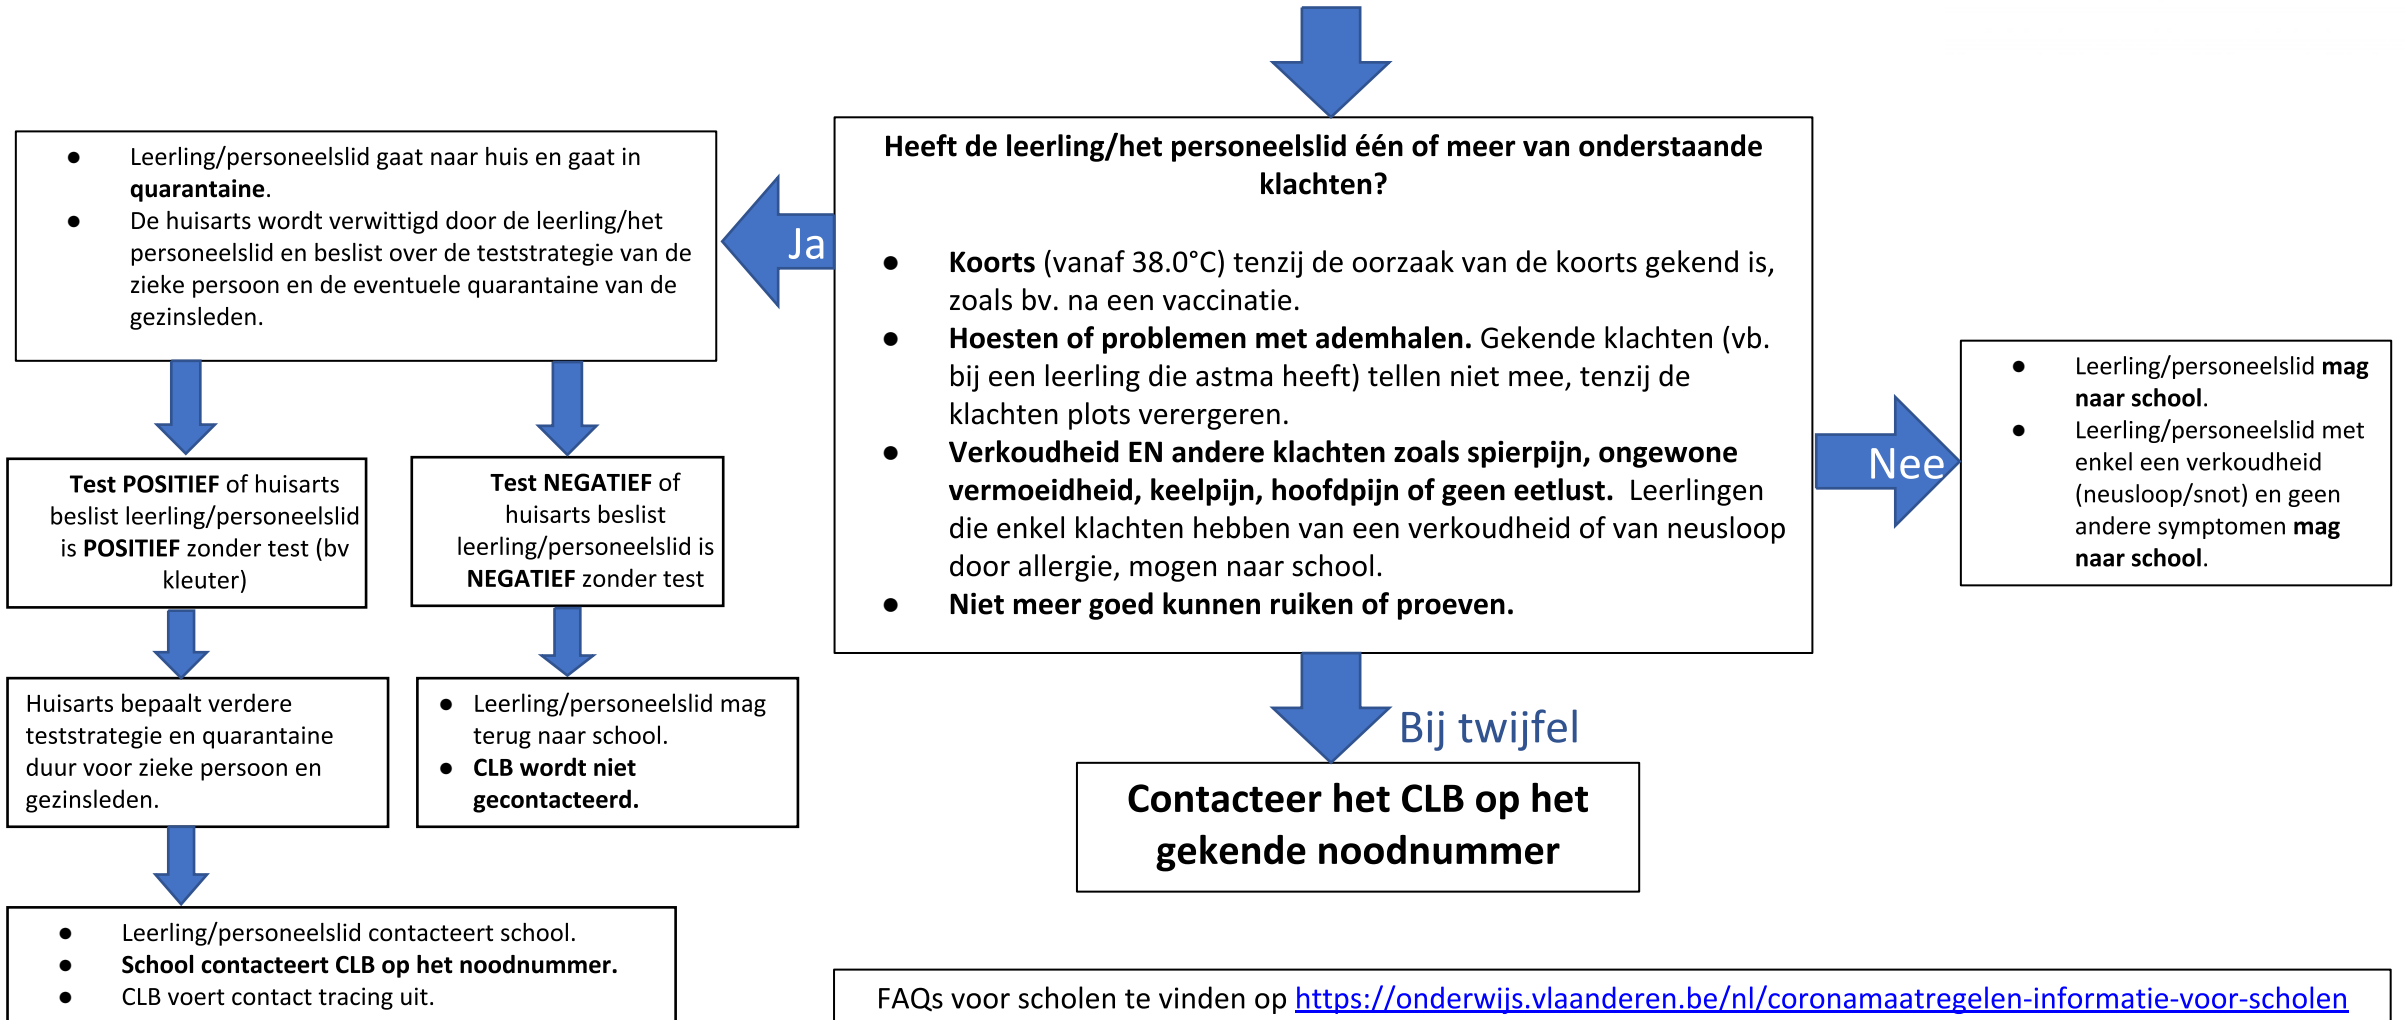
Heeft de leerling/het personeelslid één of meer van onderstaande klachten?

- Koorts (vanaf 38.0°C) tenzij de oorzaak van de koorts gekend is, zoals bv. na een vaccinatie.
- Hoesten of problemen met ademhalen. Gekende klachten (vb. bij een leerling die astma heeft) tellen niet mee, tenzij de klachten plots verergeren.
- Verkoudheid EN andere klachten zoals spierpijn, ongewone vermoeidheid, keelpijn, hoofdpijn of geen eetlust. Leerlingen die enkel klachten hebben van een verkoudheid of van neusloop door allergie, mogen naar school.
- Niet meer goed kunnen ruiken of proeven.

Ja

- Leerling/personeelslid gaat naar huis en gaat in quarantaine.
- De huisarts wordt verwittigd door de leerling/het personeelslid en beslist over de teststrategie van de zieke persoon en de eventuele quarantaine van de gezinsleden.

Test POSITIEF of huisarts beslist leerling/personeelslid is POSITIEF zonder test (bv kleuter)

Huisarts bepaalt verdere teststrategie en quarantaine duur voor zieke persoon en gezinsleden.

- Leerling/personeelslid contacteert school.
- School contacteert CLB op het noodnummer.
- CLB voert contact tracing uit.

Test NEGATIEF of huisarts beslist leerling/personeelslid is NEGATIEF zonder test

- Leerling/personeelslid mag terug naar school.
- CLB wordt niet gecontacteerd.

Nee

- Leerling/personeelslid mag naar school.
- Leerling/personeelslid met enkel een verkoudheid (neusloop/snot) en geen andere symptomen mag naar school.

Bij twijfel

Contacteer het CLB op het gekende noodnummer

FAQs voor scholen te vinden op https://onderwijs.vlaanderen.be/nl/coronamaatregelen-informatie-voor-scholen